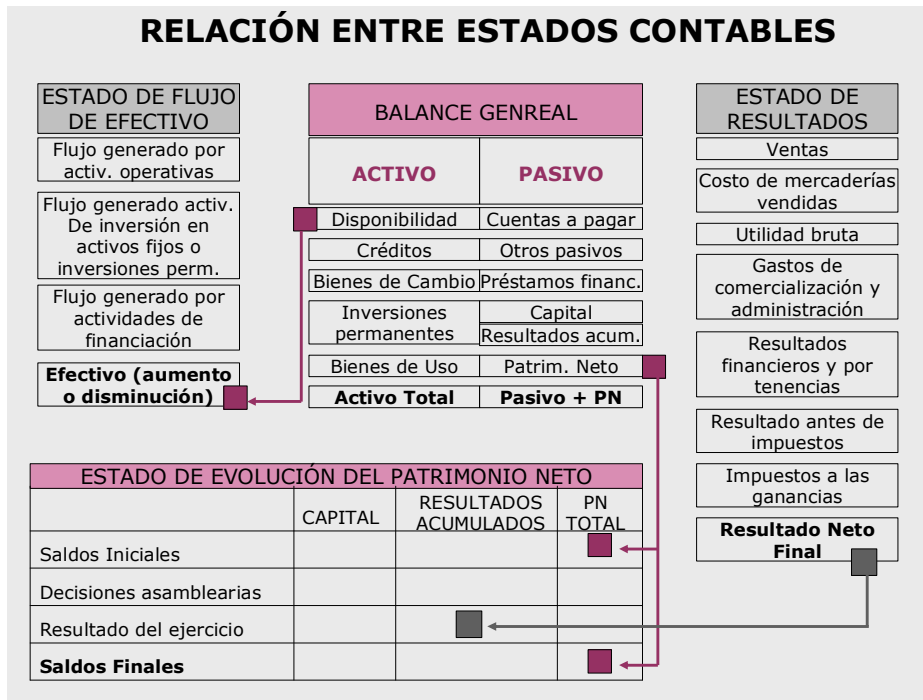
RELACIÓN ENTRE ESTADOS CONTABLES

ESTADO DE FLUJO DE EFECTIVO

Flujo generado por activ. operativas

Flujo generado activ. De inversión en activos fijos o inversiones perm.

Flujo generado por actividades de financiación

**Efectivo (aumento o disminución)**

BALANCE GENREAL

| ACTIVO | PASIVO |
|---|---|
| Disponibilidad | Cuentas a pagar |
| Créditos | Otros pasivos |
| Bienes de Cambio | Préstamos financ. |
| Inversiones permanentes | Capital |
| | Resultados acum. |
| Bienes de Uso | Patrim. Neto |
| **Activo Total** | **Pasivo + PN** |

ESTADO DE RESULTADOS

Ventas

Costo de mercaderías vendidas

Utilidad bruta

Gastos de comercialización y administración

Resultados financieros y por tenencias

Resultado antes de impuestos

Impuestos a las ganancias

**Resultado Neto Final**

ESTADO DE EVOLUCIÓN DEL PATRIMONIO NETO

| | CAPITAL | RESULTADOS ACUMULADOS | PN TOTAL |
|---|---|---|---|
| Saldos Iniciales | | | |
| Decisiones asamblearias | | | |
| Resultado del ejercicio | | | |
| **Saldos Finales** | | | |